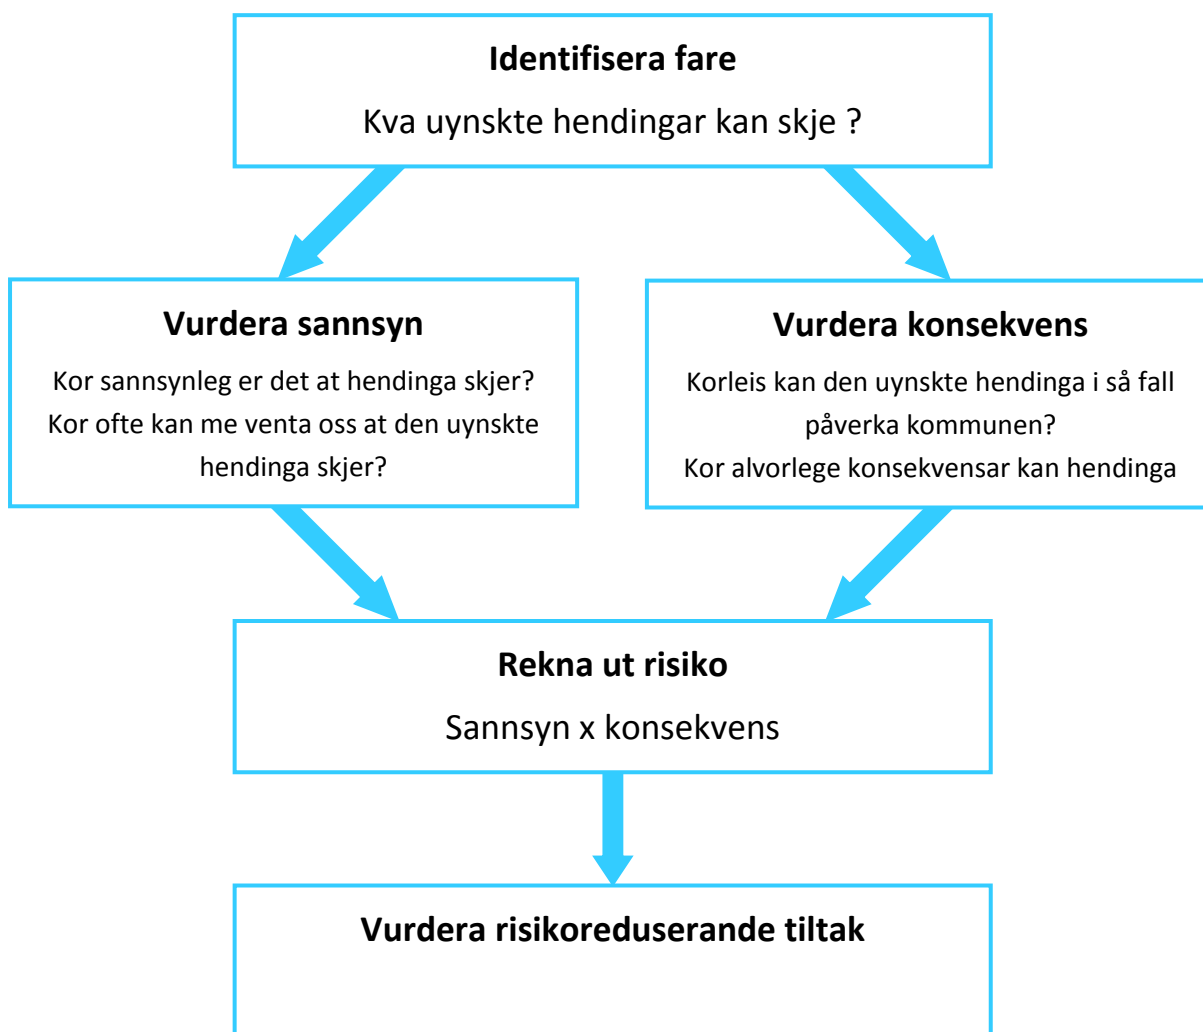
Identifisera fare

Kva uynskte hendingar kan skje ?

Vurdera sannsyn

Kor sannsynleg er det at hendinga skjer? Kor ofte kan me venta oss at den uynskte hendinga skjer?

Vurdera konsekvens

Korleis kan den uynskte hendinga i så fall påverka kommunen? Kor alvorlege konsekvensar kan hendinga

Rekna ut risiko

Sannsyn x konsekvens

Vurdera risikoreduserande tiltak